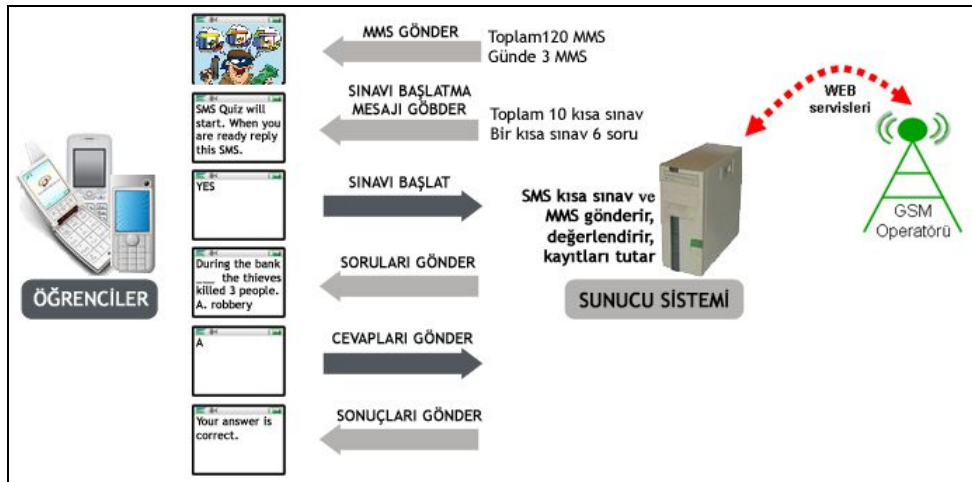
MMS GÖNDER

Toplam120 MMS
Günde 3 MMS

SMS Quiz will start. When you are ready reply this SMS.

SINAVI BAŞLATMA MESAJI GÖBDER

Toplam 10 kısa sınav
Bir kısa sınav 6 soru

WEB servisleri

YES

SINAVI BAŞLAT

SMS kısa sınav ve MMS gönderir, değerlendirir, kayıtları tutar

GSM Operatörü

During the bank ___ the thieves killed 3 people. A. robbery

SORULARI GÖNDER

ÖĞRENCİLER

SUNUCU SİSTEMİ

A

CEVAPLARI GÖNDER

Your answer is correct.

SONUÇLARI GÖNDER